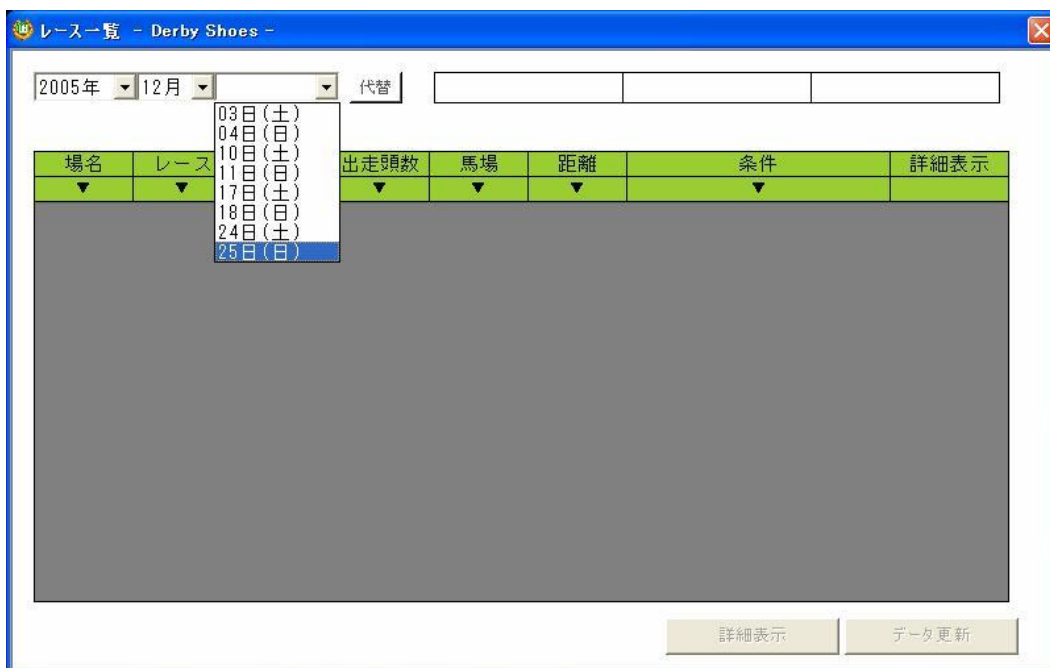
レース一覧 - Derby Shoes -

2005年 12月 代替

03日(土)
04日(日)
10日(土)
11日(日)
17日(土)
18日(日)
24日(土)
25日(日)

| 場名 | レース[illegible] | 出走頭数 | 馬場 | 距離 | 条件 | 詳細表示 |
|---|---|---|---|---|---|---|
| ▼ | ▼ | ▼ | ▼ | ▼ | ▼ | |

詳細表示 データ更新